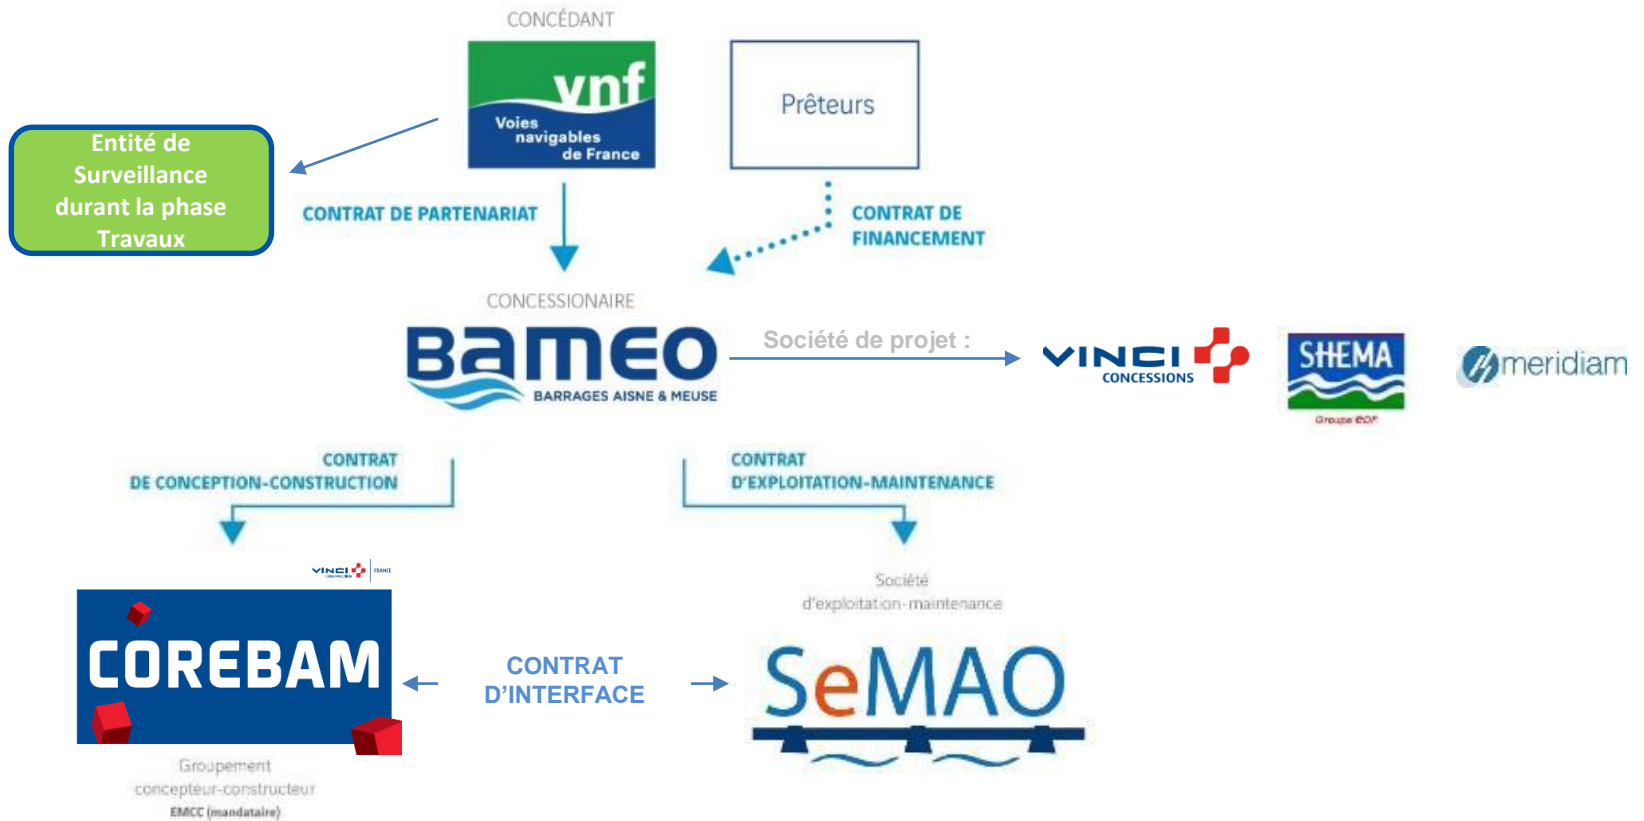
CONCÉDANT

vnf
Voies navigables de France

Prêteurs

Entité de Surveillance durant la phase Travaux

CONTRAT DE PARTENARIAT

CONTRAT DE FINANCEMENT

CONCESSIONAIRE

Bameo
BARRAGES AISNE & MEUSE

Société de projet :

VINCI CONCESSIONS

SHEMA
Groupe EDF

meridiam

CONTRAT DE CONCEPTION-CONSTRUCTION

CONTRAT D'EXPLOITATION-MAINTENANCE

VINCI CONSTRUCTION FRANCE

COREBAM

Groupement concepteur-constructeur
EMCC (mandataire)

CONTRAT D'INTERFACE

Société d'exploitation-maintenance

SeMAO